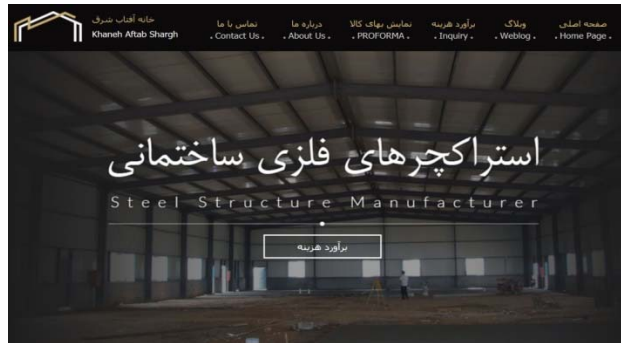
خانه آفتاب شرق
Khaneh Aftab Shargh

تماس با ما
. Contact Us .

درباره ما
. About Us .

نمایش بهای کالا
. PROFORMA .

برآورد هزینه
. Inquiry .

وبلاگ
. Weblog .

صفحه اصلی
. Home Page .

استراکچرهای فلزی ساختمانی

Steel Structure Manufacturer

برآورد هزینه